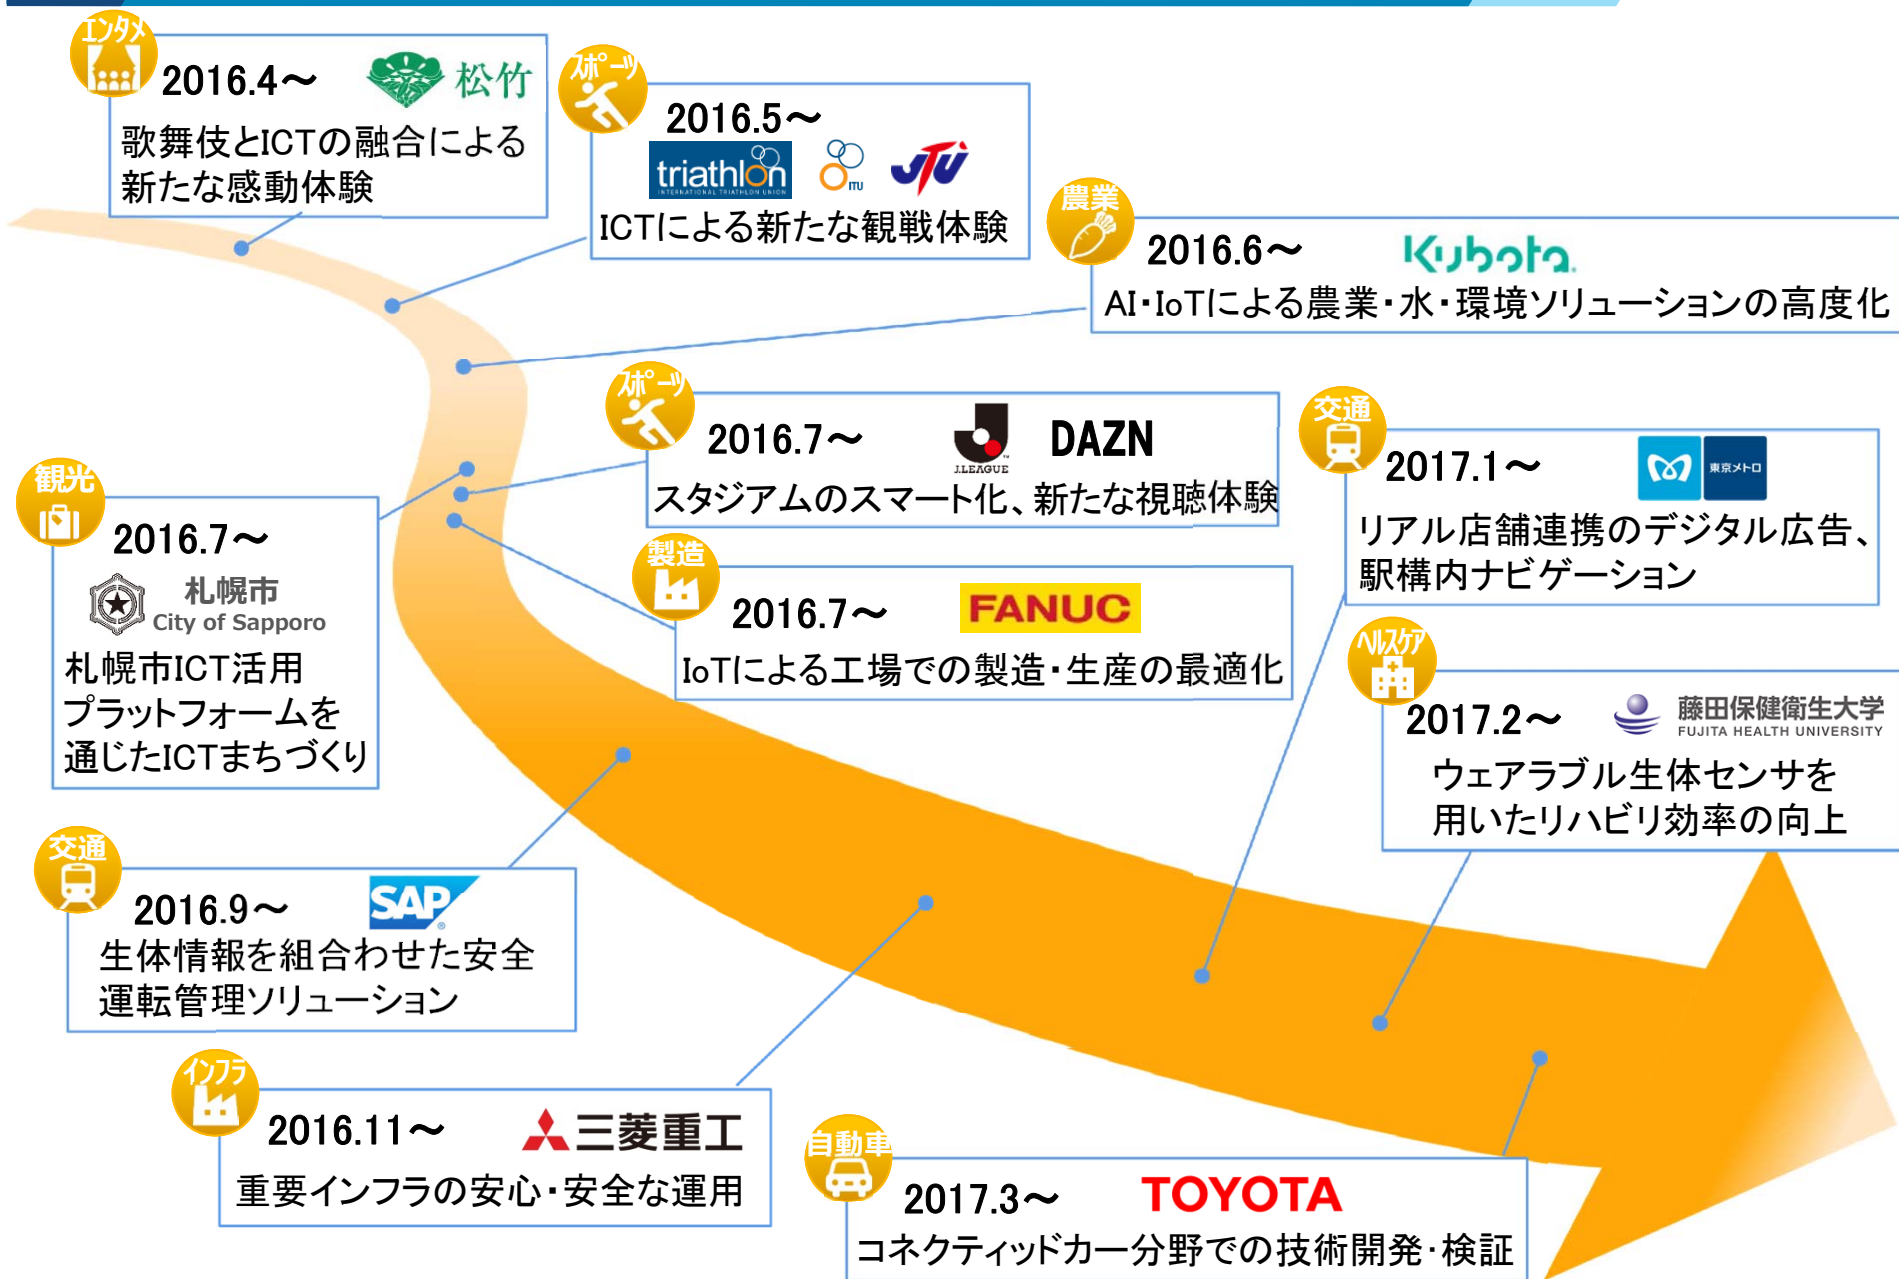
エンタメ
2016.4～ 松竹
歌舞伎とICTの融合による新たな感動体験

スポーツ
2016.5～
triathlon INTERNATIONAL TRIATHLON UNION
ITU
JTU
ICTによる新たな観戦体験

農業
2016.6～ Kubota
AI・IoTによる農業・水・環境ソリューションの高度化

スポーツ
2016.7～ J.LEAGUE DAZN
スタジアムのスマート化、新たな視聴体験

交通
2017.1～ 東京メトロ
リアル店舗連携のデジタル広告、駅構内ナビゲーション

観光
2016.7～
札幌市 City of Sapporo
札幌市ICT活用プラットフォームを通じたICTまちづくり

製造
2016.7～ FANUC
IoTによる工場での製造・生産の最適化

ヘルスケア
2017.2～ 藤田保健衛生大学 FUJITA HEALTH UNIVERSITY
ウェアラブル生体センサを用いたリハビリ効率の向上

交通
2016.9～ SAP
生体情報を組合わせた安全運転管理ソリューション

インフラ
2016.11～ 三菱重工
重要インフラの安心・安全な運用

自動車
2017.3～ TOYOTA
コネクティッドカー分野での技術開発・検証